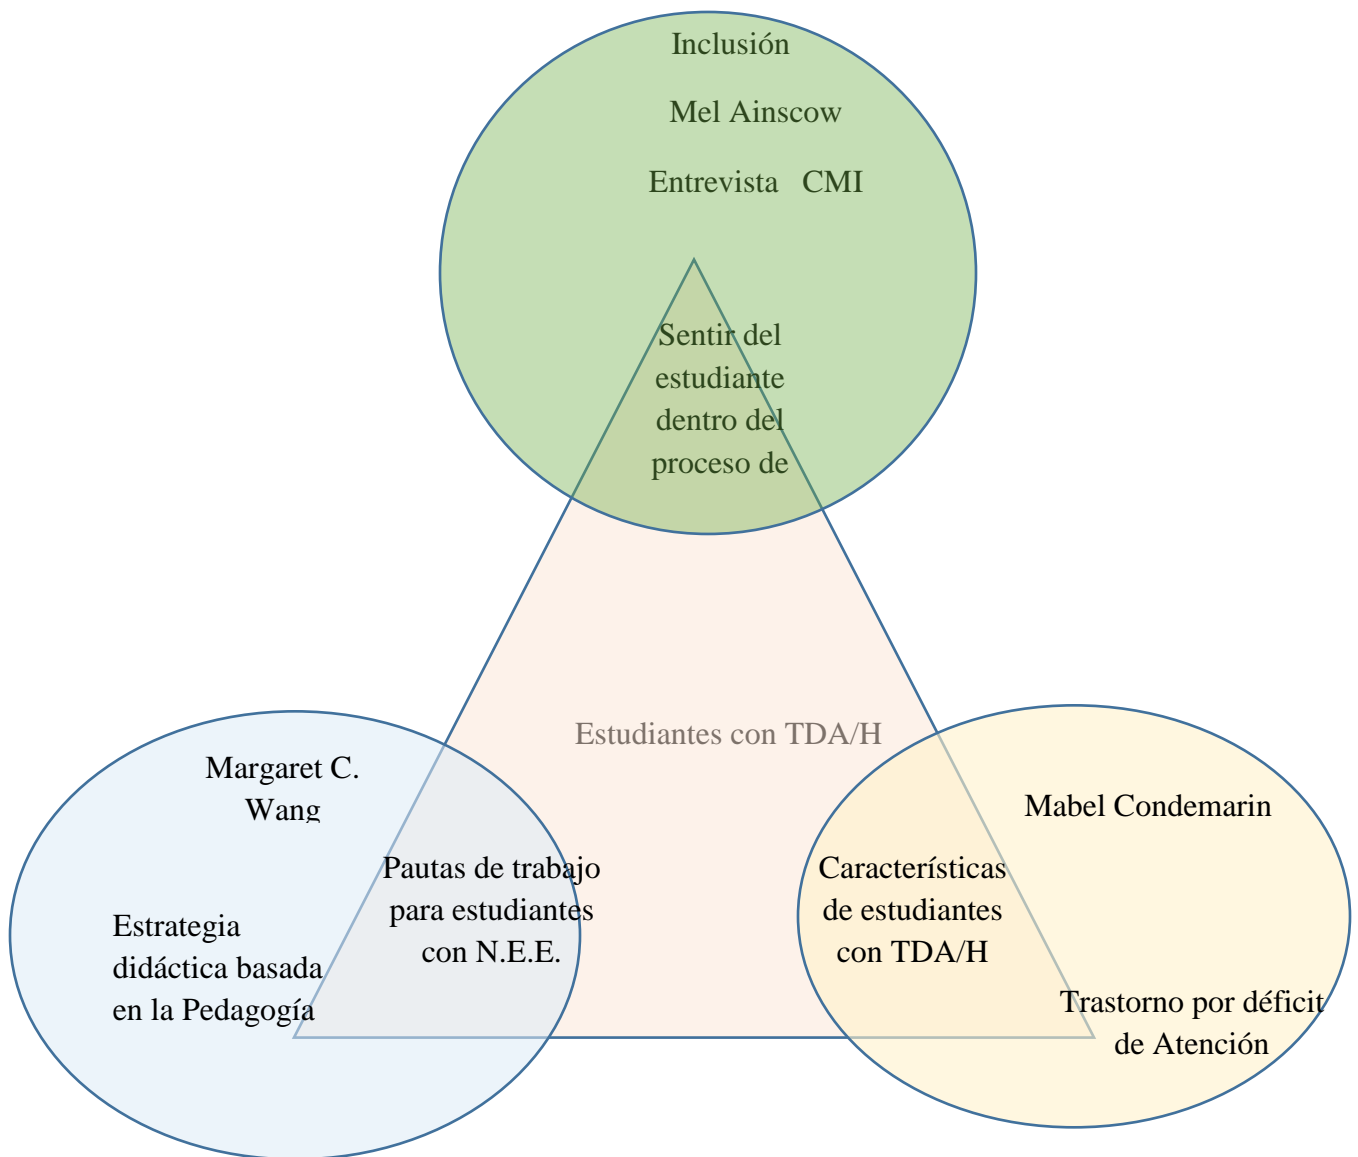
Inclusión

Mel Ainscow

Entrevista CMI

Sentir del estudiante dentro del proceso de

Estudiantes con TDA/H

Margaret C. Wang

Pautas de trabajo para estudiantes con N.E.E.

Estrategia didáctica basada en la Pedagogía

Mabel Condemarin

Características de estudiantes con TDA/H

Trastorno por déficit de Atención